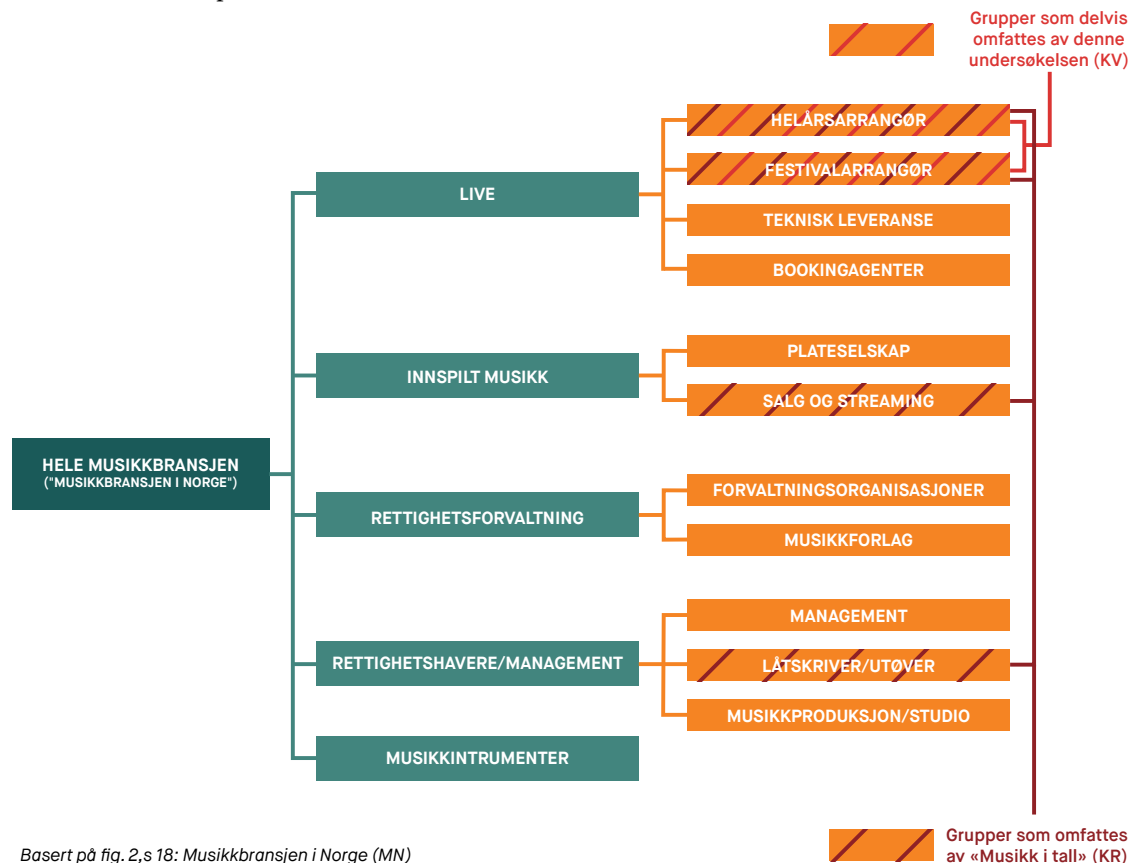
Grupper som delvis omfattes av denne undersøkelsen (KV)

HELE MUSIKKBRANSJEN ("MUSIKKBRANSJEN I NORGE")

LIVE

HELÅRSARRANGØR

FESTIVALARRANGØR

TEKNISK LEVERANSE

BOOKINGAGENTER

INNSPILT MUSIKK

PLATESELSKAP

SALG OG STREAMING

RETTIGHETSFORVALTNING

FORVALTNINGSORGANISASJONER

MUSIKKFORLAG

RETTIGHETSHAVERE/MANAGEMENT

MANAGEMENT

LÅTSKRIVER/UTØVER

MUSIKKPRODUKSJON/STUDIO

MUSIKKINTRUMENTER

Basert på fig. 2,s 18: Musikkbransjen i Norge (MN)

Grupper som omfattes av «Musikk i tall» (KR)